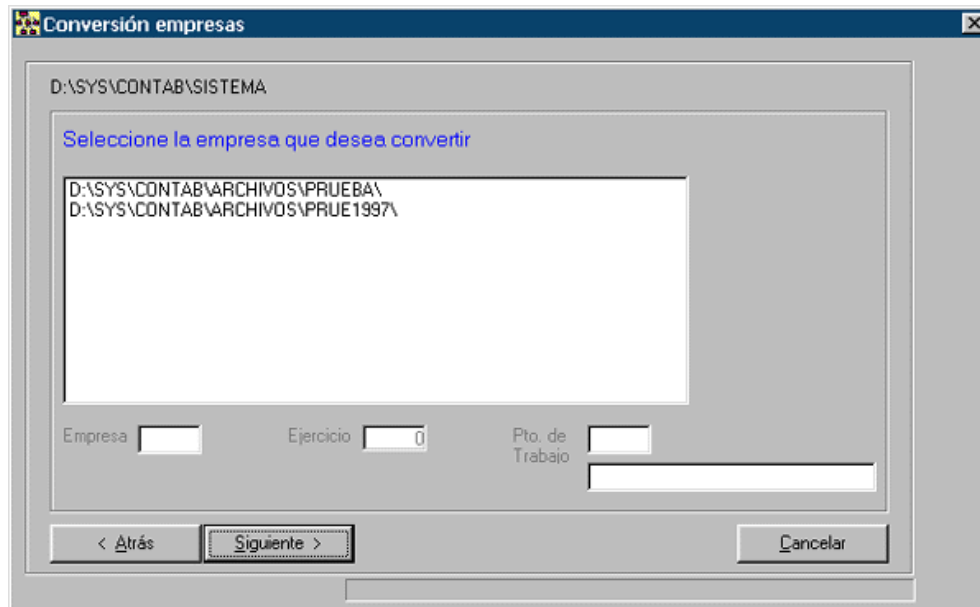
Conversión empresas

D:\SYS\CONTAB\SISTEMA

Seleccione la empresa que desea convertir

D:\SYS\CONTAB\ARCHIVOS\PRUEBA\
D:\SYS\CONTAB\ARCHIVOS\PRUE1997\

Empresa

Ejercicio 0

Pto. de Trabajo

< Atrás

Siguiente >

Cancelar